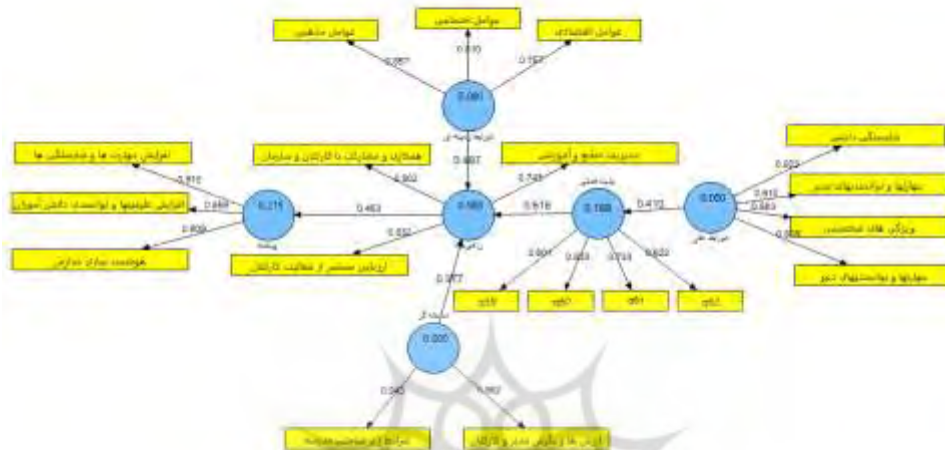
عوامل مذهبی
عوامل اجتماعی
عوامل اقتصادی
0.857
0.810
0.757
0.081
افزایش مهارت ها و شایستگی ها
همکاری و مشارکت با کارکنان و سازمان
0.887
مدیریت منابع و آموزشی
شایستگی دانش
0.810
0.802
0.749
0.822
0.868
0.215
0.463
0.589
0.516
0.188
0.472
0.000
0.810
افزایش علم‌ها و توانمندی دانش آموزان
0.863
ویژگی های شخصیتی
0.809
0.832
0.856
هوشمند سازی مدارس
ارزیابی مستمر از فعالیت کارکنان
مهارتها و توانمندیهای دبیر
0.977
0.801
0.828
0.734
0.832
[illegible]
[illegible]
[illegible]
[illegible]
0.000
0.843
0.862
شرایط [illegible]
ارزش ها و نگرش دبیر و کارکنان